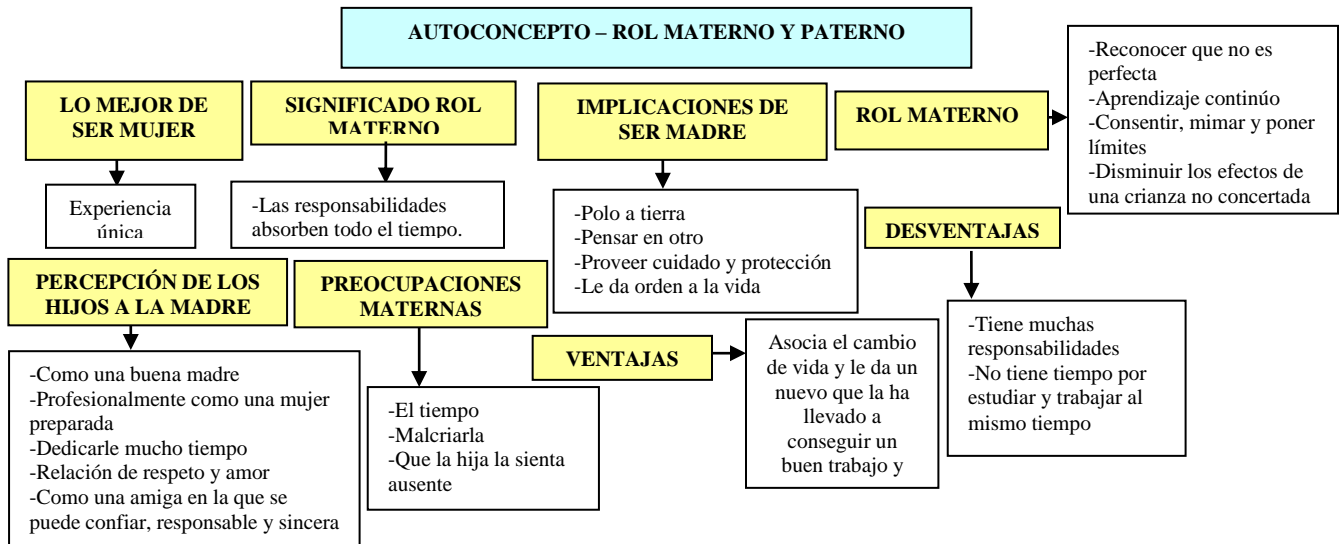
AUTOCONCEPTO – ROL MATERNO Y PATERNO

LO MEJOR DE SER MUJER

Experiencia única

SIGNIFICADO ROL MATERNO

-Las responsabilidades absorben todo el tiempo.

IMPLICACIONES DE SER MADRE

-Polo a tierra
-Pensar en otro
-Proveer cuidado y protección
-Le da orden a la vida

ROL MATERNO

-Reconocer que no es perfecta
-Aprendizaje continúo
-Consentir, mimar y poner límites
-Disminuir los efectos de una crianza no concertada

DESVENTAJAS

-Tiene muchas responsabilidades
-No tiene tiempo por estudiar y trabajar al mismo tiempo

PERCEPCIÓN DE LOS HIJOS A LA MADRE

-Como una buena madre
-Profesionalmente como una mujer preparada
-Dedicarle mucho tiempo
-Relación de respeto y amor
-Como una amiga en la que se puede confiar, responsable y sincera

PREOCUPACIONES MATERNAS

-El tiempo
-Malcriarla
-Que la hija la sienta ausente

VENTAJAS

Asocia el cambio de vida y le da un nuevo que la ha llevado a conseguir un buen trabajo y